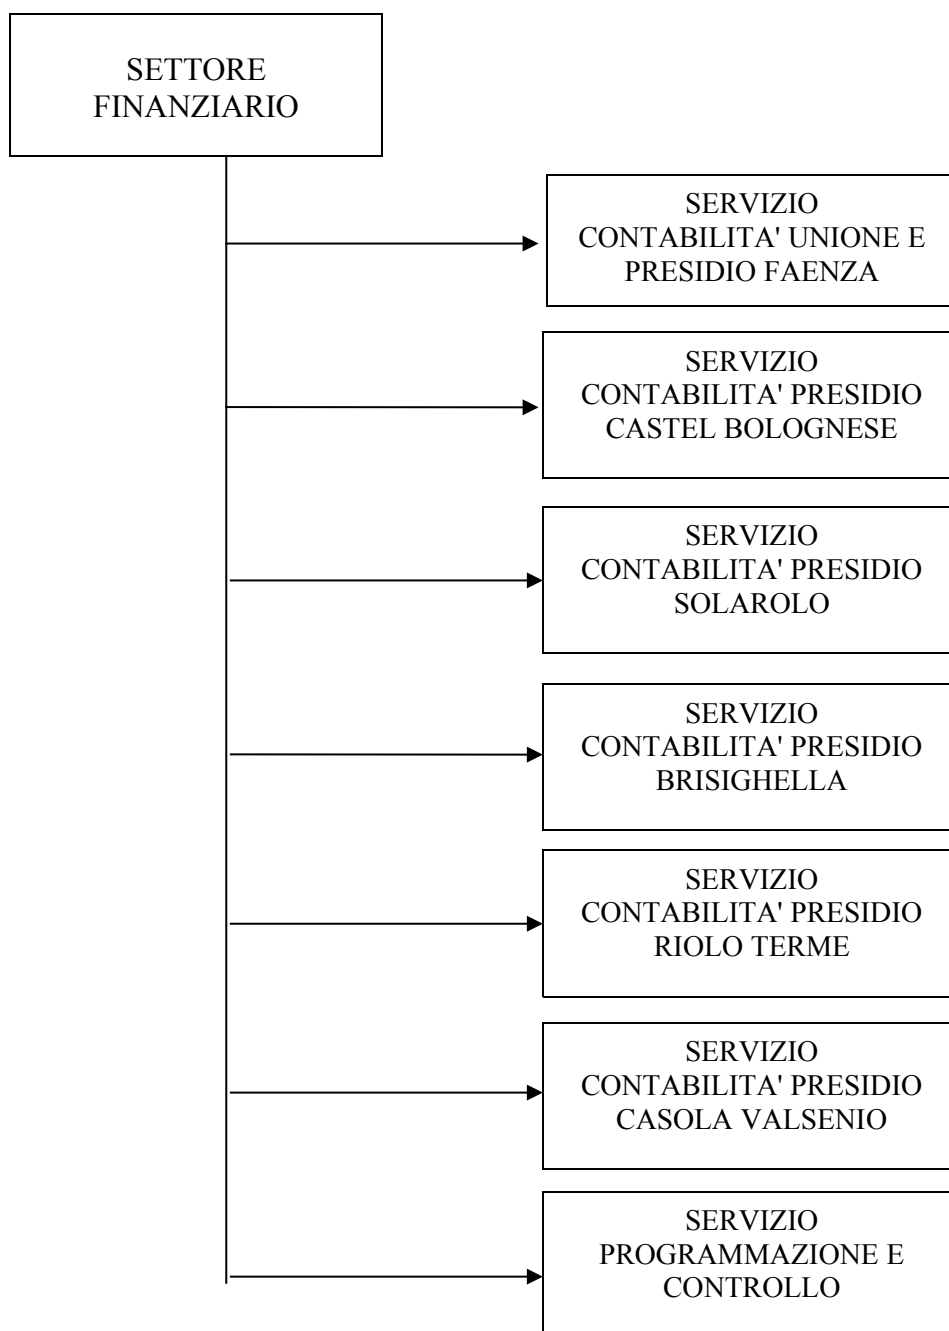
SETTORE FINANZIARIO

SERVIZIO CONTABILITA' UNIONE E PRESIDIO FAENZA

SERVIZIO CONTABILITA' PRESIDIO CASTEL BOLOGNESE

SERVIZIO CONTABILITA' PRESIDIO SOLAROLO

SERVIZIO CONTABILITA' PRESIDIO BRISIGHELLA

SERVIZIO CONTABILITA' PRESIDIO RIOLO TERME

SERVIZIO CONTABILITA' PRESIDIO CASOLA VALSENIO

SERVIZIO PROGRAMMAZIONE E CONTROLLO